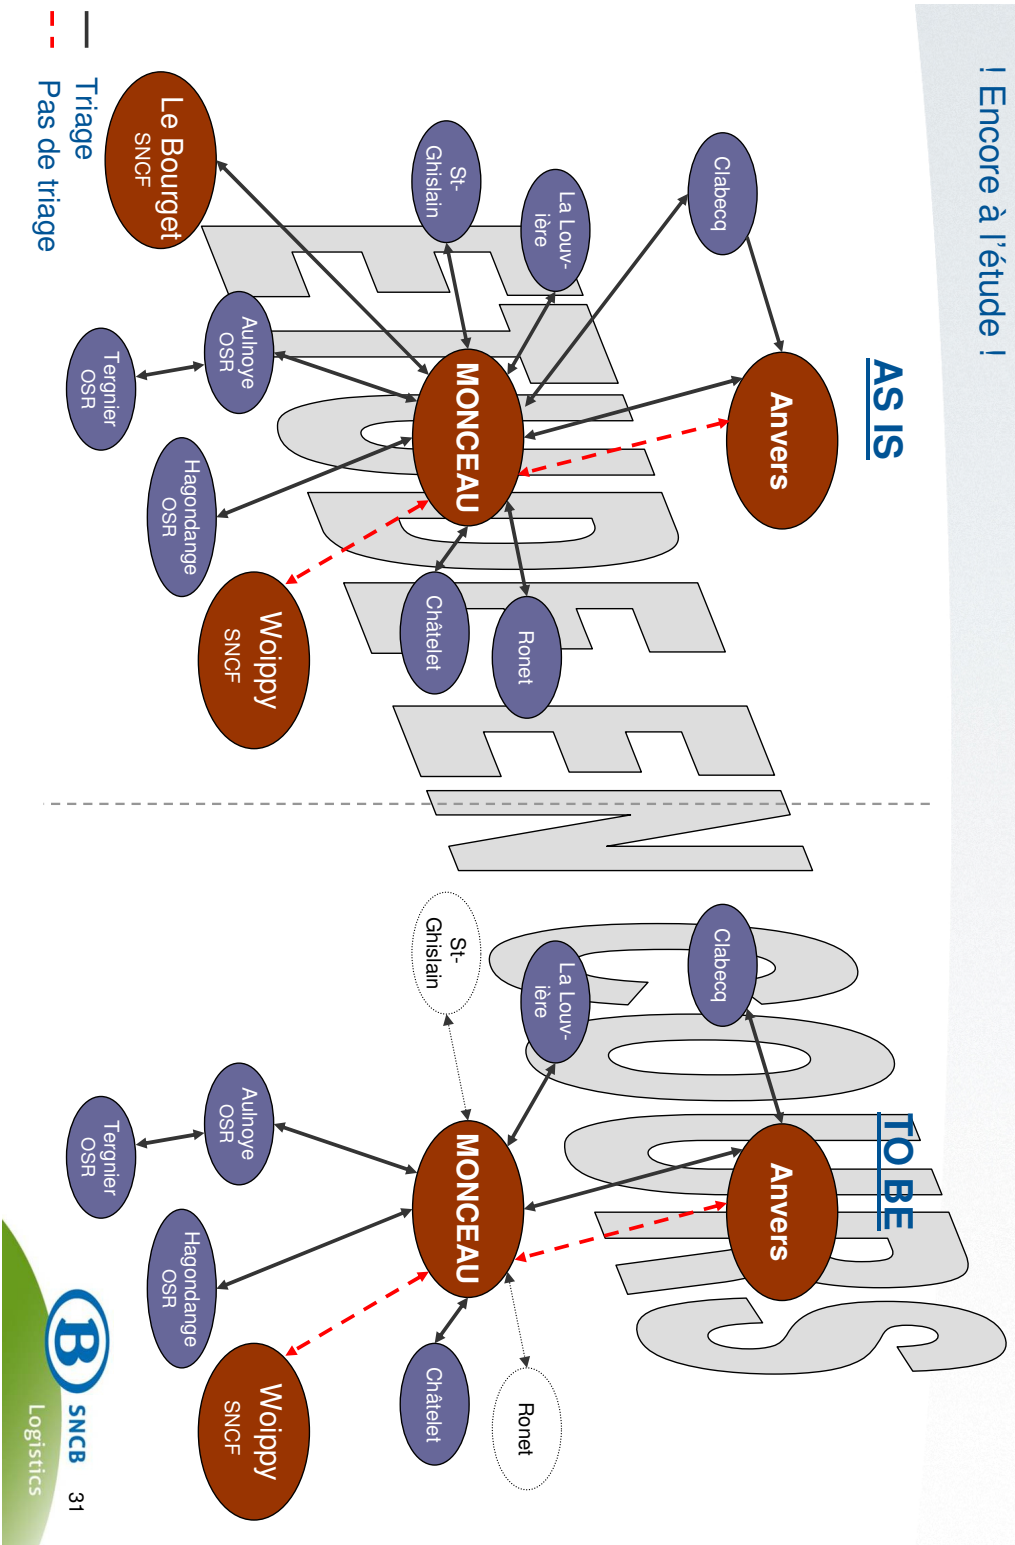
! Encore à l'étude !

AS IS

Clabecq
La Louv-ière
St-Ghislain
Anvers
MONCEAU
Le Bourget SNCF
Aulnoye OSR
Tergnier OSR
Hagondange OSR
Woippy SNCF
Châtelet
Ronet

CHEMIN
GOES

TO BE

Clabecq
La Louv-ière
St-Ghislain
Anvers
MONCEAU
Aulnoye OSR
Tergnier OSR
Hagondange OSR
Woippy SNCF
Châtelet
Ronet

Triage
Pas de triage

SNCB Logistics
31